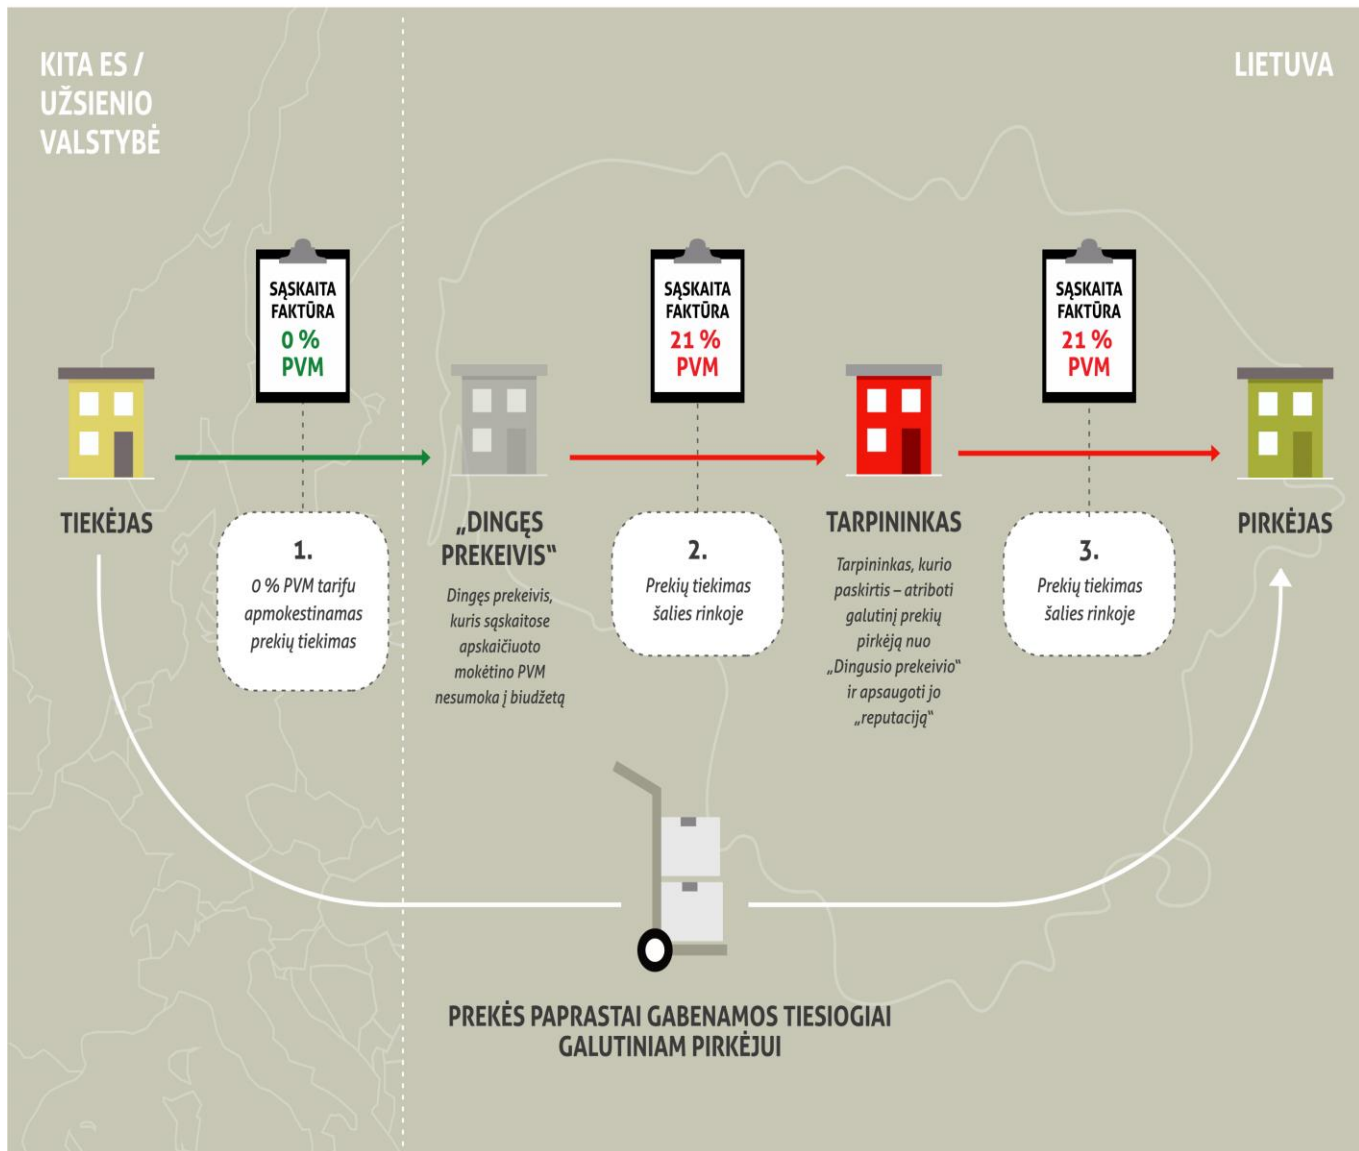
KITA ES / UŽSIENIO VALSTYBĖ

LIETUVA

SĄSKAITA FAKTŪRA
0 % PVM

SĄSKAITA FAKTŪRA
21 % PVM

SĄSKAITA FAKTŪRA
21 % PVM

TIEKĖJAS

1.
0 % PVM tarifu apmokestinamas prekių tiekimas

„DINGĘS PREKEIVIS"

Dingęs prekeivis, kuris sąskaitose apskaičiuoto mokėtino PVM nesumoka į biudžetą

2.
Prekių tiekimas šalies rinkoje

TARPININKAS

Tarpininkas, kurio paskirtis – atriboti galutinį prekių pirkėją nuo „Dingusio prekeivio" ir apsaugoti jo „reputaciją"

3.
Prekių tiekimas šalies rinkoje

PIRKĖJAS

PREKĖS PAPRASTAI GABENAMOS TIESIOGIAI GALUTINIAM PIRKĖJUI